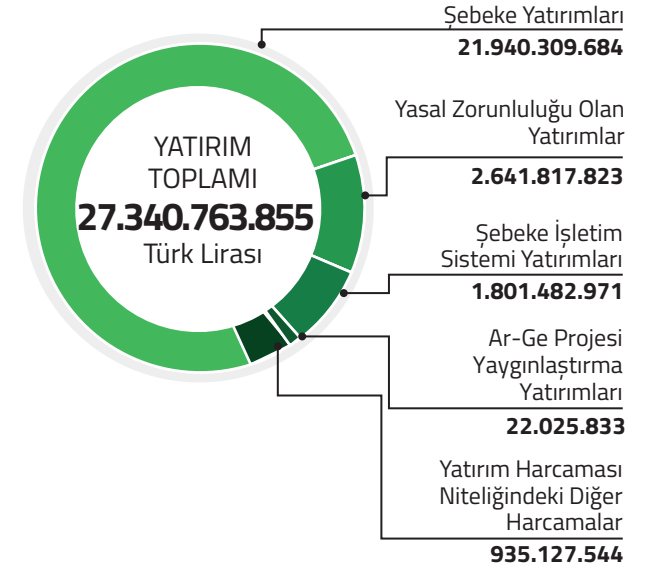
YATIRIM TOPLAMI
27.340.763.855
Türk Lirası

Şebeke Yatırımları
21.940.309.684

Yasal Zorunluluğu Olan Yatırımlar
2.641.817.823

Şebeke İşletim Sistemi Yatırımları
1.801.482.971

Ar-Ge Projesi Yaygınlaştırma Yatırımları
22.025.833

Yatırım Harcaması Niteliğindeki Diğer Harcamalar
935.127.544